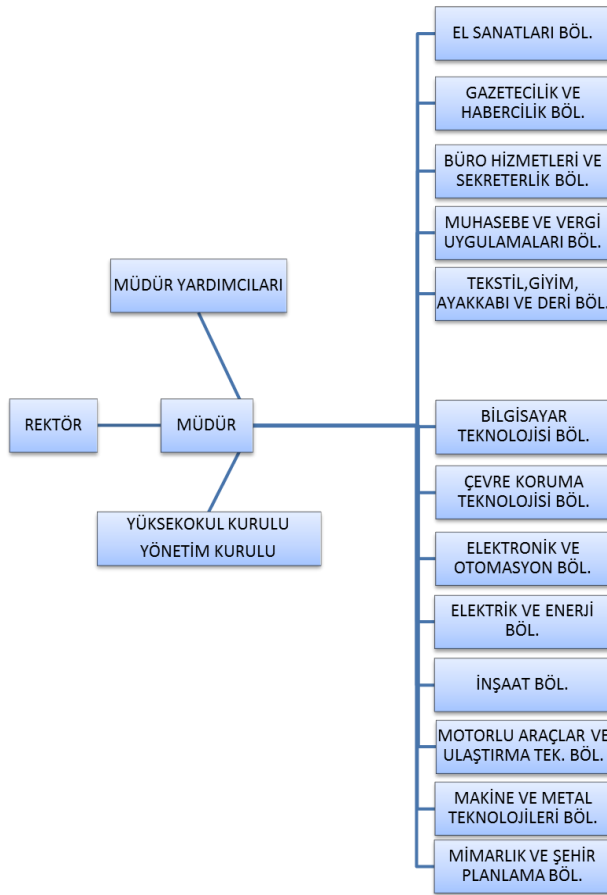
REKTÖR

MÜDÜR YARDIMCILARI

MÜDÜR

YÜKSEKOKUL KURULU
YÖNETİM KURULU

EL SANATLARI BÖL.

GAZETECİLİK VE HABERCİLİK BÖL.

BÜRO HİZMETLERİ VE SEKRETERLİK BÖL.

MUHASEBE VE VERGİ UYGULAMALARI BÖL.

TEKSTİL,GİYİM, AYAKKABI VE DERİ BÖL.

BİLGİSAYAR TEKNOLOJİSİ BÖL.

ÇEVRE KORUMA TEKNOLOJİSİ BÖL.

ELEKTRONİK VE OTOMASYON BÖL.

ELEKTRİK VE ENERJİ BÖL.

İNŞAAT BÖL.

MOTORLU ARAÇLAR VE ULAŞTIRMA TEK. BÖL.

MAKİNE VE METAL TEKNOLOJİLERİ BÖL.

MİMARLIK VE ŞEHİR PLANLAMA BÖL.